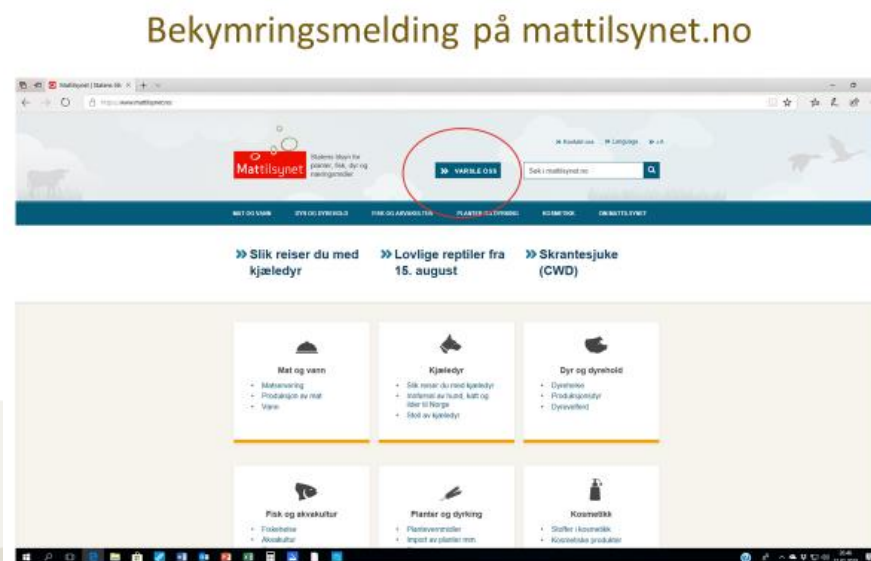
Bekymringsmelding på mattilsynet.no

Mattilsynet | Statens tilsyn ×

https://www.mattilsynet.no

Mattilsynet

Statens tilsyn for planter, fisk, dyr og næringsmidler

» Kontakt oss » Language » A-Å

» VARSLE OSS

Søk i mattilsynet.no

MAT OG VANN DYR OG DYREHOLD FISK OG AKVAKULTUR PLANTER OG DYRKING KOSMETIKK OM MATTILSYNET

» Slik reiser du med kjæledyr

» Lovlige reptiler fra 15. august

» Skrantesjuke (CWD)

Mat og vann
• Matoppbevaring
• Produksjon av mat
• Vann

Kjæledyr
• Slik reiser du med kjæledyr
• Innførsel av hund, katt og ilder til Norge
• Stell av kjæledyr

Dyr og dyrehold
• Dyrehelse
• Produksjonsdyr
• Dyrevelferd

Fisk og akvakultur
• Fiskehelse
• Akvakultur

Planter og dyrking
• Plantevernmidler
• Import av planter mm.

Kosmetikk
• Stoffer i kosmetikk
• Kosmetiske produkter